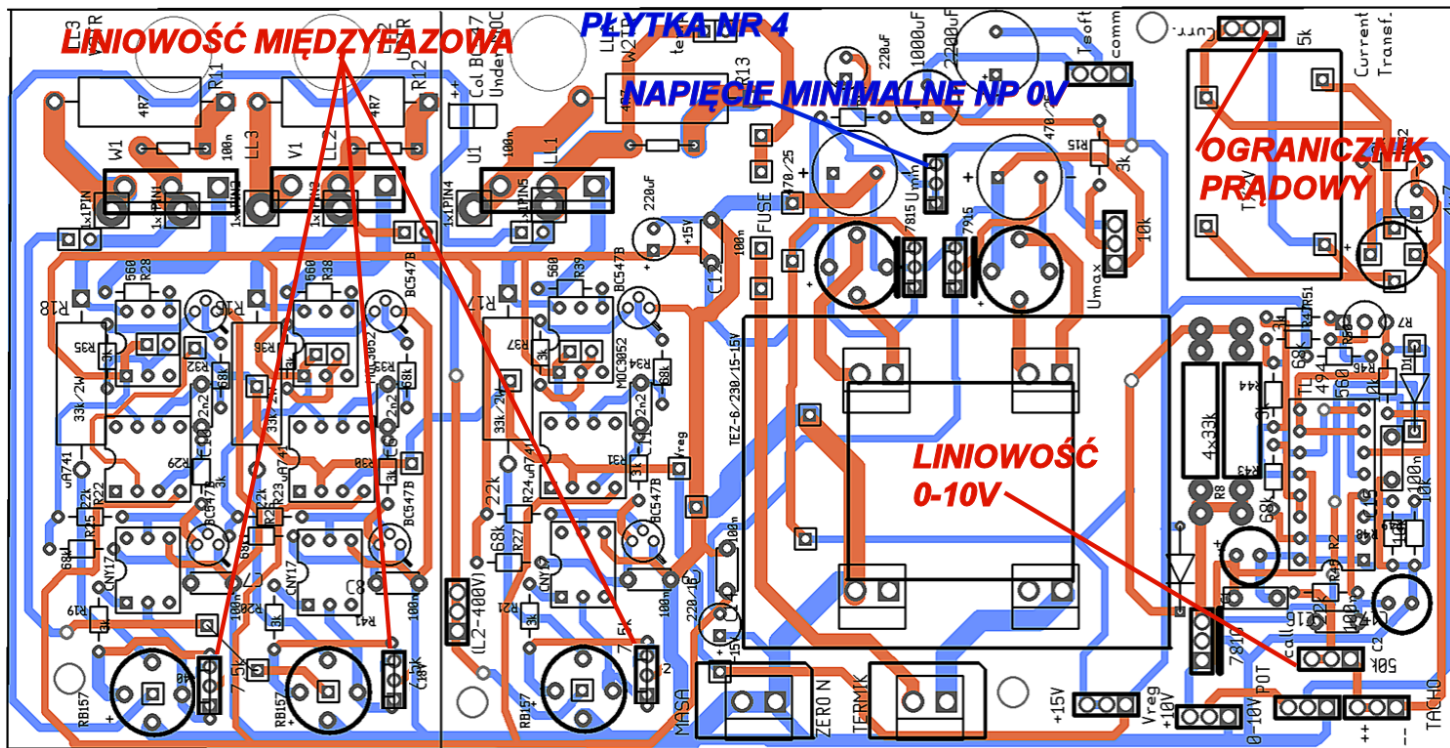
LINIOWOŚĆ MIĘDZYFAZOWA
PŁYTKA NR 4
NAPIĘCIE MINIMALNE NP 0V
OGRANICZNIK PRĄDOWY
LINIOWOŚĆ 0-10V

R11 4R7 R12 4R7 R13 W1 LL3 V1 LL2 U1 LL1 1xIPIN 1xIPIN1 1xIPIN2 1xIPIN3 1xIPIN4 1xIPIN5 100n 100n 100n Col Under 220uF 1000uF 2200uF Tsoft comm Curr. 5k Current Transf. 470/25 R15 3k 10k Umin Umax 7815 7915 FUSE +15V C12 100n 220uF BC547B 560 R28 R38 R39 R18 R16 R17 R35 R36 R37 R32 R33 R34 68k 3k MOC3052 33k/2W uA741 2n2 C10 C11 R29 R30 R31 Vreg TEZ-6/230/15-15V R22 R23 R24 22k R25 R26 R27 68k CNY17 C7 C8 R19 R20 R21 R41 100n 7.5k (L2-400V) 220/16 C14 MASA ZERO N TERMIK +15V Vreg +10V 0-10V POT calib 50k TACHO RB157 R44 R43 4x33k R8 7810 R51 R7 TL 49 R46 R48 R2 C2 10k 560 100n 2k